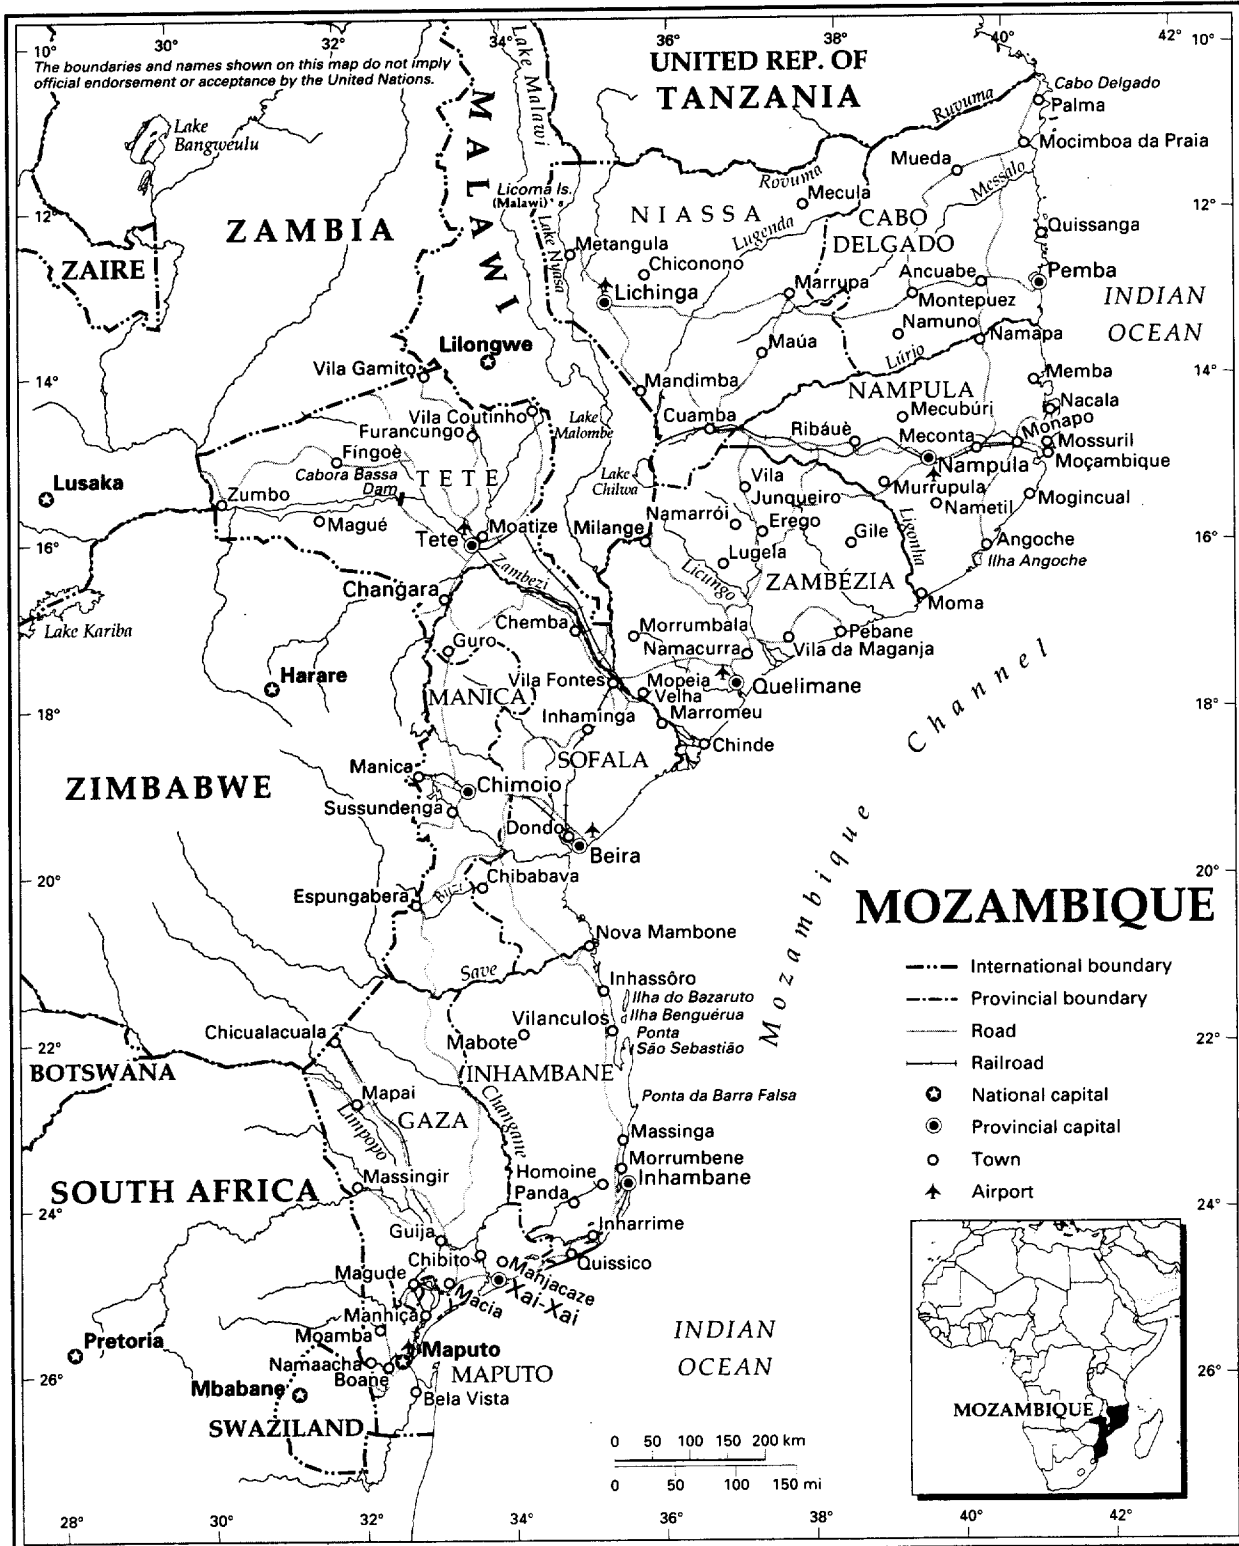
10° 30° 32° 34° 36° 38° 40° 42° 10°

The boundaries and names shown on this map do not imply official endorsement or acceptance by the United Nations.

UNITED REP. OF
TANZANIA

Cabo Delgado
Palma
Mocimboa da Praia
Mueda
Mecula
Rovuma
Ruvuma
Messalo
Lake Malawi
MALAWI
Lake Bangweulu
ZAMBIA
ZAIRE
12°
Licoma Is. (Malawi)
Lake Nyasa
NIASSA
CABO DELGADO
Quissanga
Metangula
Lugenda
Chiconono
Lichinga
Marrupa
Ancuabe
Pemba
Montepuez
INDIAN OCEAN
Namuno
Namapa
Maúa
Lúrio
Lilongwe
Vila Gamito
14°
Mandimba
Memba
NAMPULA
Nacala
Mecubúri
Monapo
Mossuril
Moçambique
Vila Coutinho
Lake Malombe
Cuamba
Ribáuè
Meconta
Nampula
Furancungo
Fíngoè
Cabora Bassa Dam
TETE
Lake Chilwa
Vila Junqueiro
Murrupula
Nametil
Mogincual
Lusaka
Zumbo
Magué
Namarrói
Erego
Gile
Ligonha
Angoche
Ilha Angoche
16°
Tete
Moatize
Milange
Lugela
ZAMBÉZIA
Zambezi
Licungo
Moma
Changara
Chemba
Morrumbala
Pebane
Namacurra
Vila da Maganja
Lake Kariba
Guro
Harare
MANICA
Vila Fontes
Mopeia Velha
Quelimane
Mozambique Channel
18°
Inhaminga
Marromeu
SOFALA
Chinde
ZIMBABWE
Manica
Chimoio
Sussundenga
Dondo
Beira
20°
Espungabera
Buzi
Chibabava
MOZAMBIQUE
Nova Mambone
Save
Inhassôro
Ilha do Bazaruto
Ilha Benguérua
Vilanculos
Ponta São Sebastião
Chicualacuala
Mabote
22°
BOTSWANA
INHAMBANE
Mapai
Ponta da Barra Falsa
Limpopo
GAZA
Changane
Massinga
Morrumbene
Massingir
Homoine
Inhambane
SOUTH AFRICA
Panda
24°
Inharrime
Guija
Chibito
Mahjacaze
Quissico
Magude
Xai-Xai
Macia
Manhiça
INDIAN OCEAN
Moamba
Pretoria
Maputo
Namaacha
MAPUTO
26°
Boane
Mbabane
Bela Vista
SWAZILAND

— International boundary
— Provincial boundary
— Road
— Railroad
National capital
Provincial capital
Town
Airport

MOZAMBIQUE

0 50 100 150 200 km
0 50 100 150 mi

28° 30° 32° 34° 36° 38° 40° 42°